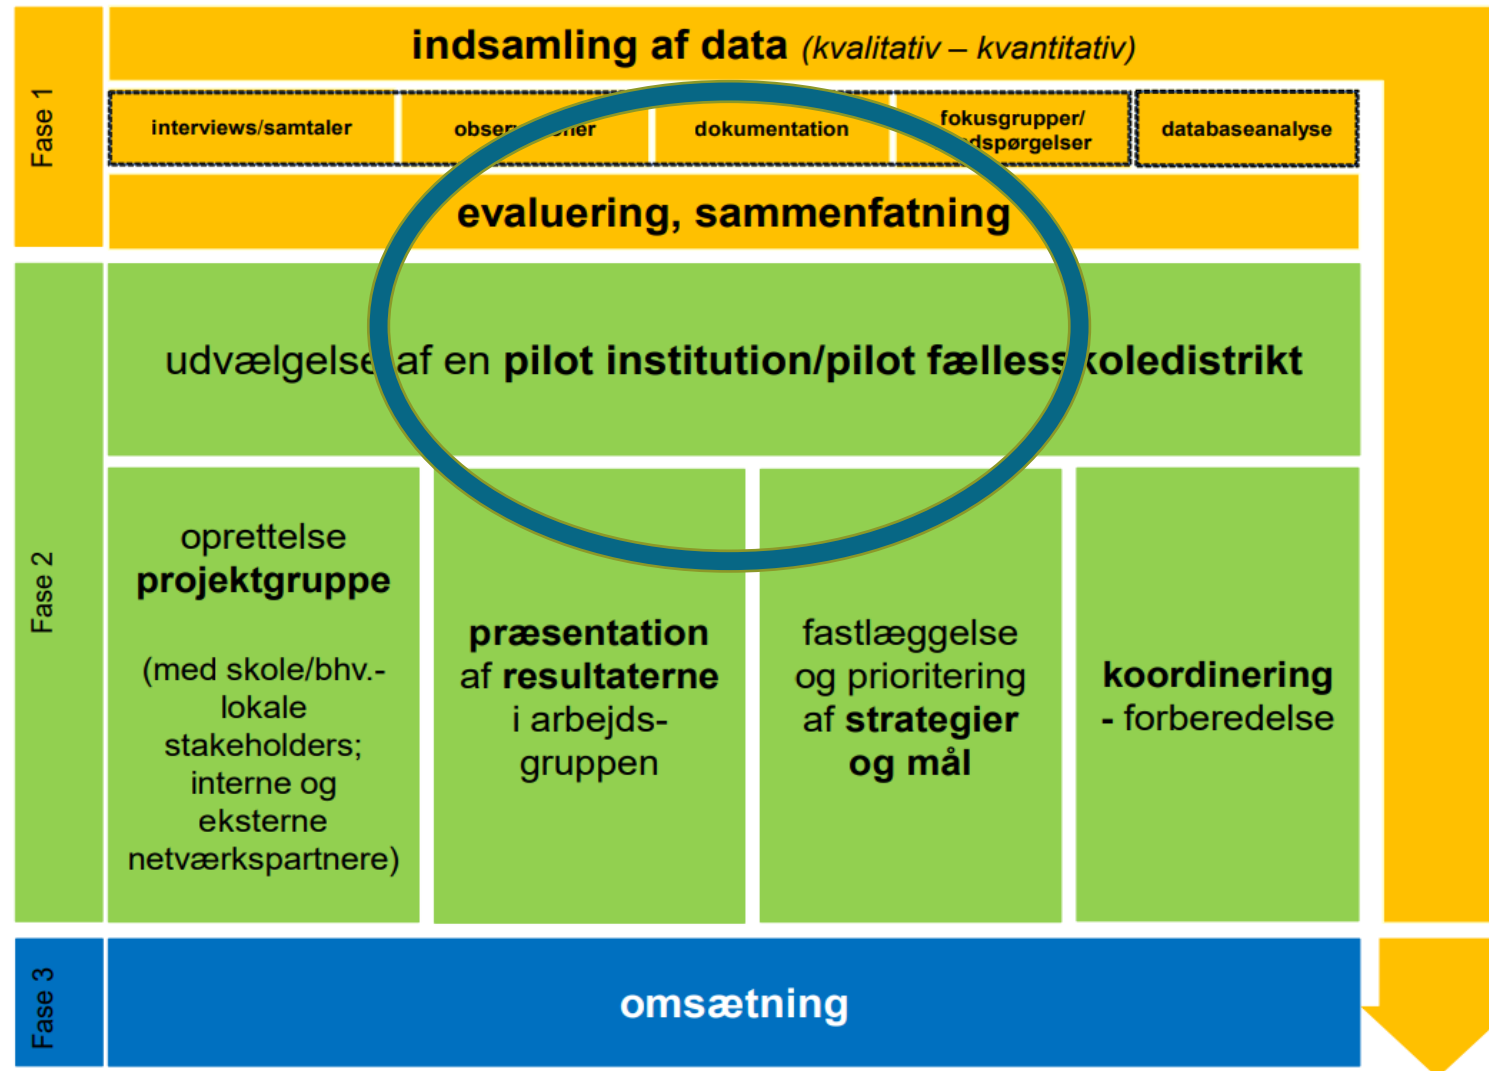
Fase 1

**indsamling af data** *(kvalitativ – kvantitativ)*

| interviews/samtaler | obser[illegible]ner | dokumentation | fokusgrupper/ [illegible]dspørgelser | databaseanalyse |
|---|---|---|---|---|

**evaluering, sammenfatning**

Fase 2

udvælgelse af en **pilot institution/pilot fællesskoledistrikt**

oprettelse **projektgruppe**

(med skole/bhv.- lokale stakeholders; interne og eksterne netværkspartnere)

**præsentation** af **resultaterne** i arbejds-gruppen

fastlæggelse og prioritering af **strategier og mål**

**koordinering** - forberedelse

Fase 3

**omsætning**